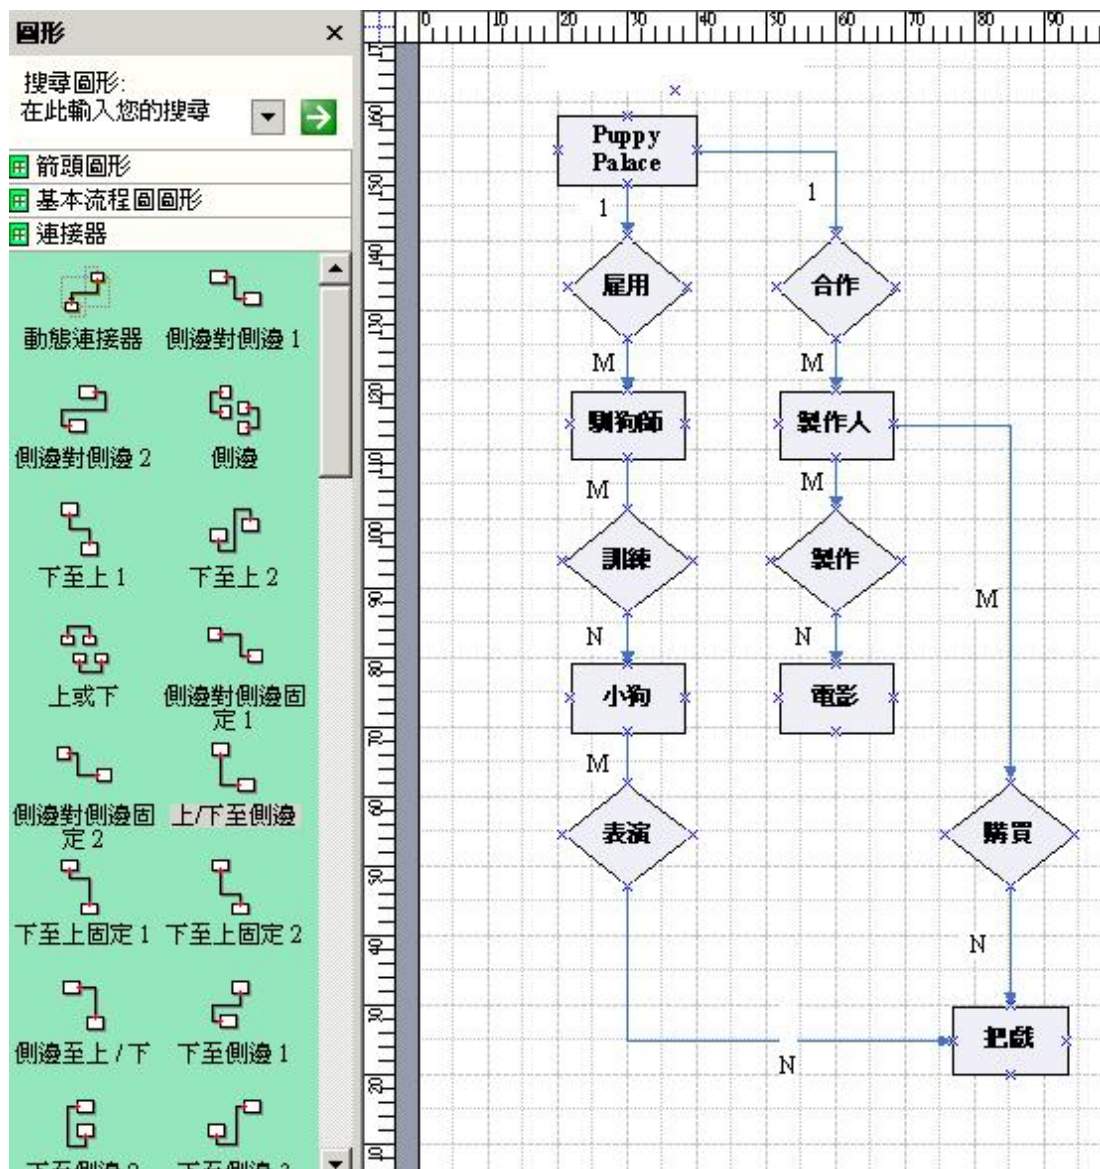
圖形 ×

搜尋圖形:
在此輸入您的搜尋

箭頭圖形
基本流程圖圖形
連接器

動態連接器
側邊對側邊 1
側邊對側邊 2
側邊
下至上 1
下至上 2
上或下
側邊對側邊固定 1
側邊對側邊固定 2
上/下至側邊
下至上固定 1
下至上固定 2
側邊至上 / 下
下至側邊 1
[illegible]
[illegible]

0 10 20 30 40 50 60 70 80 90

Puppy Palace
1
1
雇用
合作
M
M
馴狗師
製作人
M
M
訓練
製作
M
N
N
小狗
電影
M
表演
購買
N
把戲
N